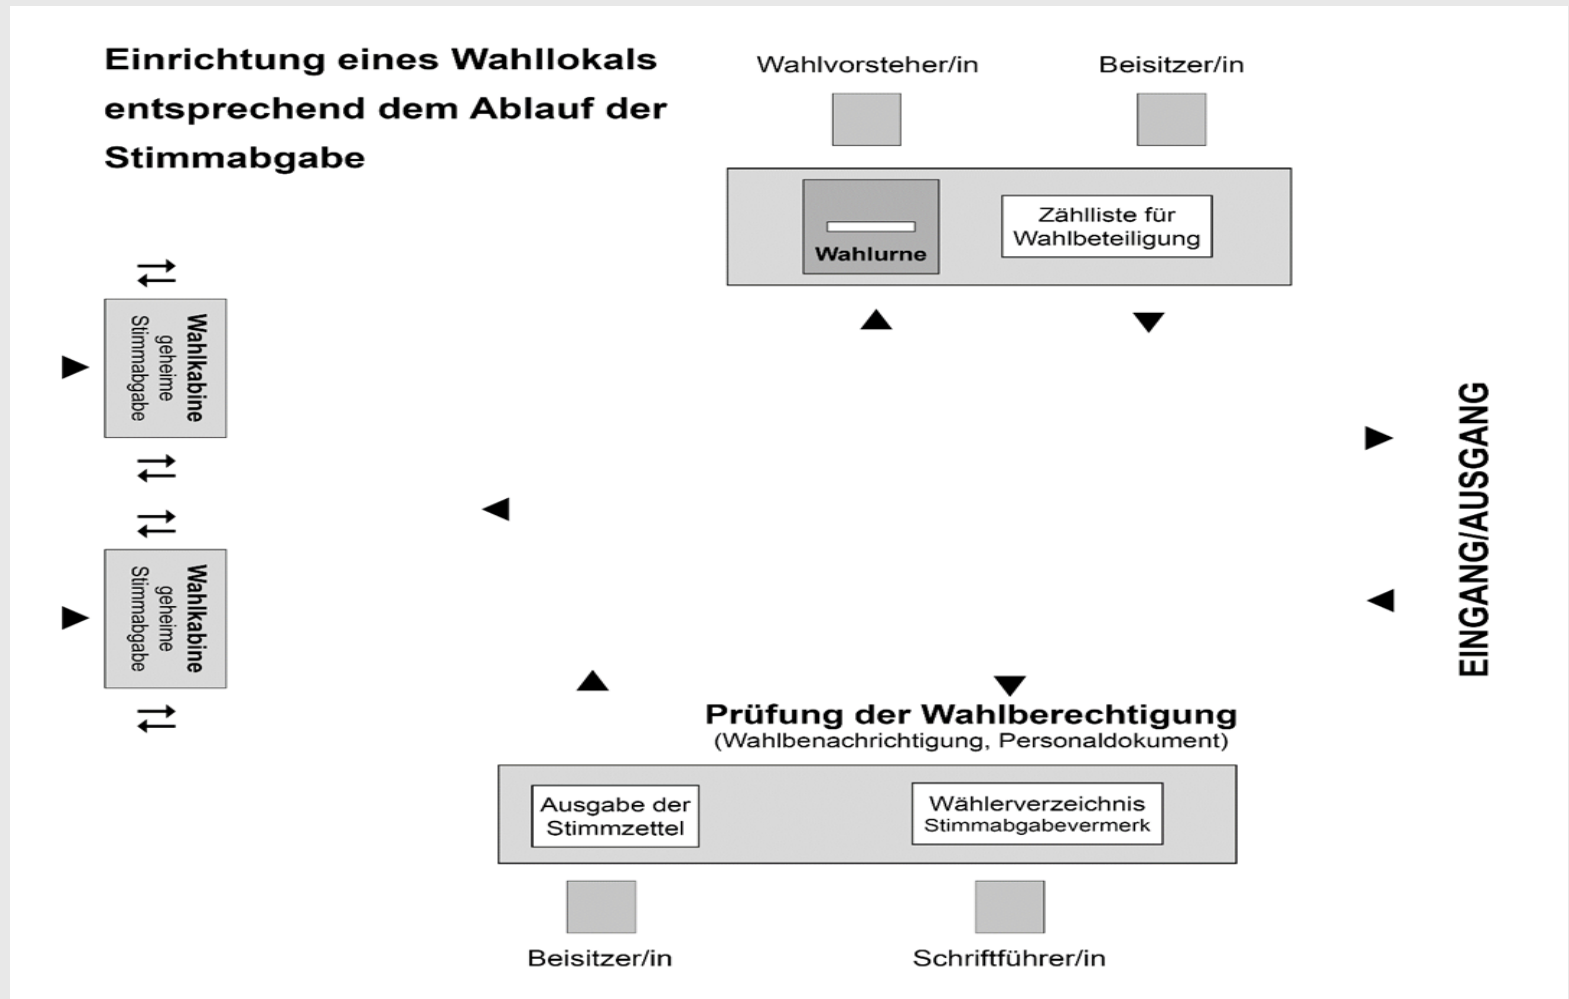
Einrichtung eines Wahllokals entsprechend dem Ablauf der Stimmabgabe

Wahlvorsteher/in

Beisitzer/in

Wahlurne

Zählliste für Wahlbeteiligung

Wahlkabine
geheime
Stimmabgabe

Wahlkabine
geheime
Stimmabgabe

EINGANG/AUSGANG

Prüfung der Wahlberechtigung
(Wahlbenachrichtigung, Personaldokument)

Ausgabe der Stimmzettel

Wählerverzeichnis
Stimmabgabevermerk

Beisitzer/in

Schriftführer/in